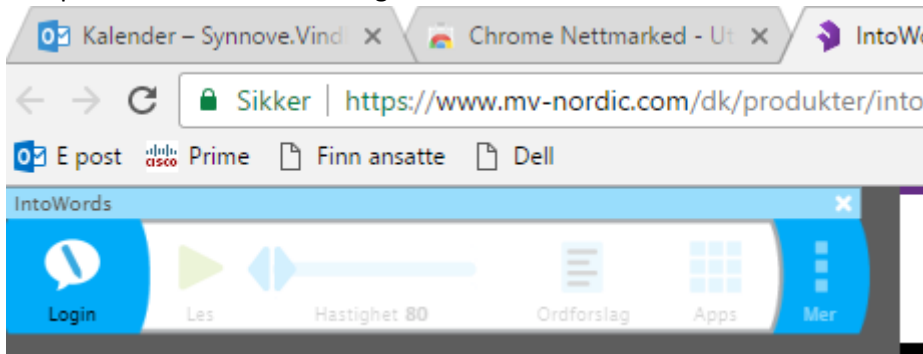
Kalender – Synnove.Vind ×
Chrome Nettmarked - Ut ×
IntoWo

Sikker | https://www.mv-nordic.com/dk/produkter/into

E post
Prime
Finn ansatte
Dell

IntoWords ×

Login
Les
Hastighet 80
Ordforslag
Apps
Mer